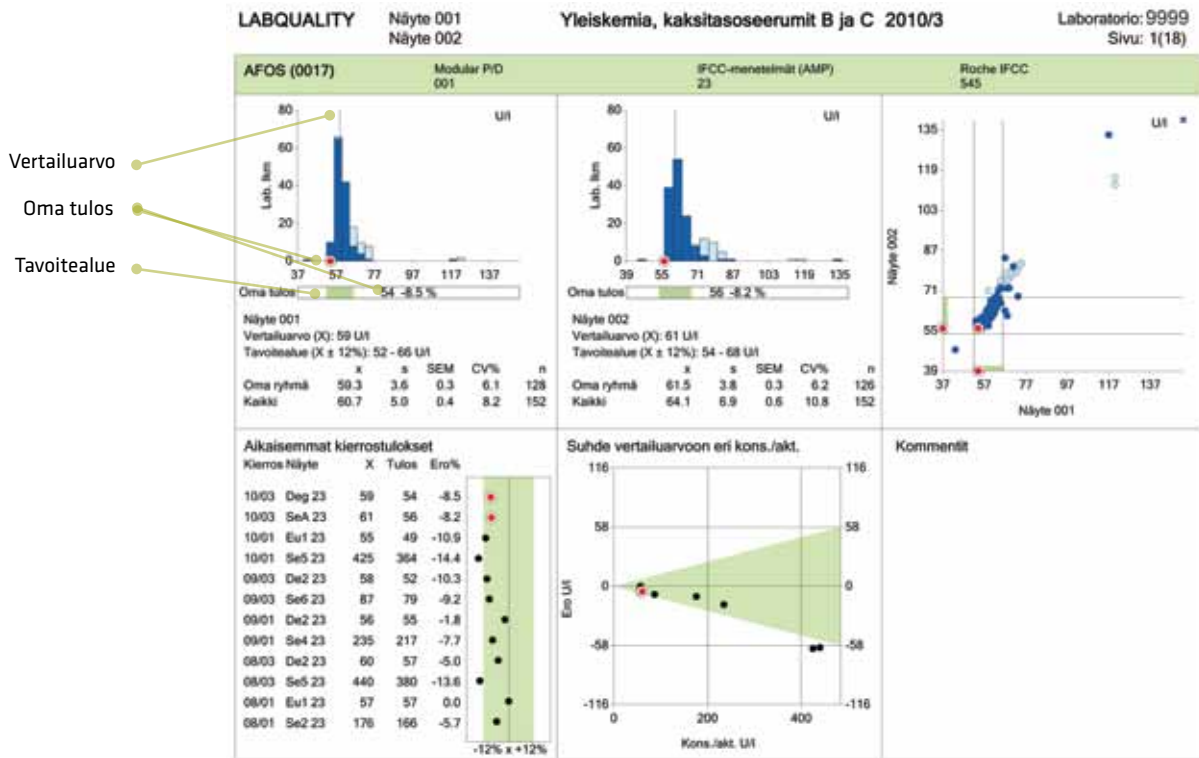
LABQUALITY Näyte 001 Näyte 002

Yleiskemia, kaksitasoseerumit B ja C 2010/3

Laboratorio: 9999
Sivu: 1(18)

AFOS (0017) Modular P/D 001 IFCC-menetelmät (AMP) 23 Roche IFCC 545

Vertailuarvo
Oma tulos
Tavoitealue

80 U/l 60 Lab. lkm 40 20 0
37 57 77 97 117 137
Oma tulos 54 -8.5 %

Näyte 001
Vertailuarvo (X): 59 U/l
Tavoitealue (X ± 12%): 52 - 66 U/l

| | x | s | SEM | CV% | n |
|---|---|---|---|---|---|
| Oma ryhmä | 59.3 | 3.6 | 0.3 | 6.1 | 128 |
| Kaikki | 60.7 | 5.0 | 0.4 | 8.2 | 152 |

80 U/l 60 Lab. lkm 40 20 0
39 55 71 87 103 119 135
Oma tulos 56 -8.2 %

Näyte 002
Vertailuarvo (X): 61 U/l
Tavoitealue (X ± 12%): 54 - 68 U/l

| | x | s | SEM | CV% | n |
|---|---|---|---|---|---|
| Oma ryhmä | 61.5 | 3.8 | 0.3 | 6.2 | 126 |
| Kaikki | 64.1 | 6.9 | 0.6 | 10.8 | 152 |

U/l
135 119 103 87 71 55 39
Näyte 002
37 57 77 97 117 137
Näyte 001

Aikaisemmat kierrostulokset

| Kierros | Näyte | X | Tulos | Ero% |
|---|---|---|---|---|
| 10/03 | Deg 23 | 59 | 54 | -8.5 |
| 10/03 | SeA 23 | 61 | 56 | -8.2 |
| 10/01 | Eu1 23 | 55 | 49 | -10.9 |
| 10/01 | Se5 23 | 425 | 364 | -14.4 |
| 09/03 | De2 23 | 58 | 52 | -10.3 |
| 09/03 | Se6 23 | 87 | 79 | -9.2 |
| 09/01 | De2 23 | 56 | 55 | -1.8 |
| 09/01 | Se4 23 | 235 | 217 | -7.7 |
| 08/03 | De2 23 | 60 | 57 | -5.0 |
| 08/03 | Se5 23 | 440 | 380 | -13.6 |
| 08/01 | Eu1 23 | 57 | 57 | 0.0 |
| 08/01 | Se2 23 | 176 | 166 | -5.7 |

-12% x +12%

Suhde vertailuarvoon eri kons./akt.
116 58 0 -58 -116
Ero U/l
0 200 400
Kons./akt. U/l
116 58 0 -58 -116

Kommentit